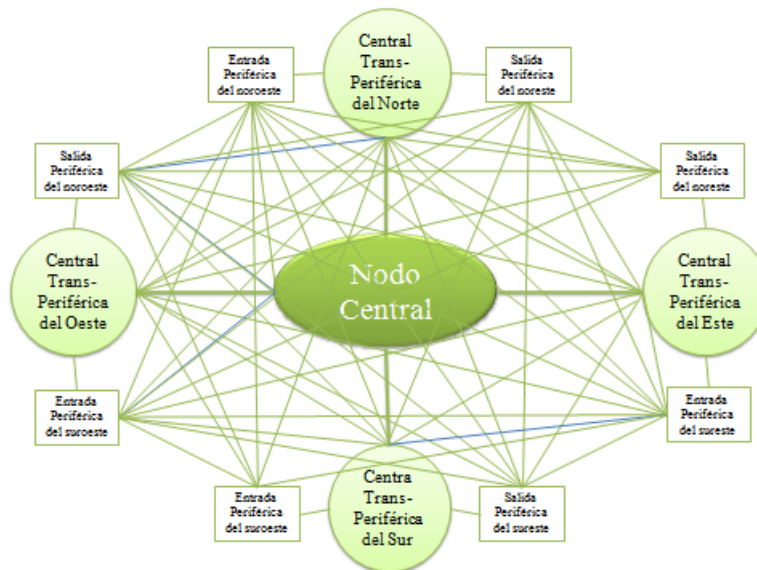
Entrada Periférica del noroeste

Central Trans-Periférica del Norte

Salida Periférica del noreste

Salida Periférica del noroeste

Salida Periférica del noreste

Central Trans-Periférica del Oeste

Nodo Central

Central Trans-Periférica del Este

Entrada Periférica del suroeste

Entrada Periférica del sureste

Entrada Periférica del suroeste

Centra Trans-Periférica del Sur

Salida Periférica del sureste